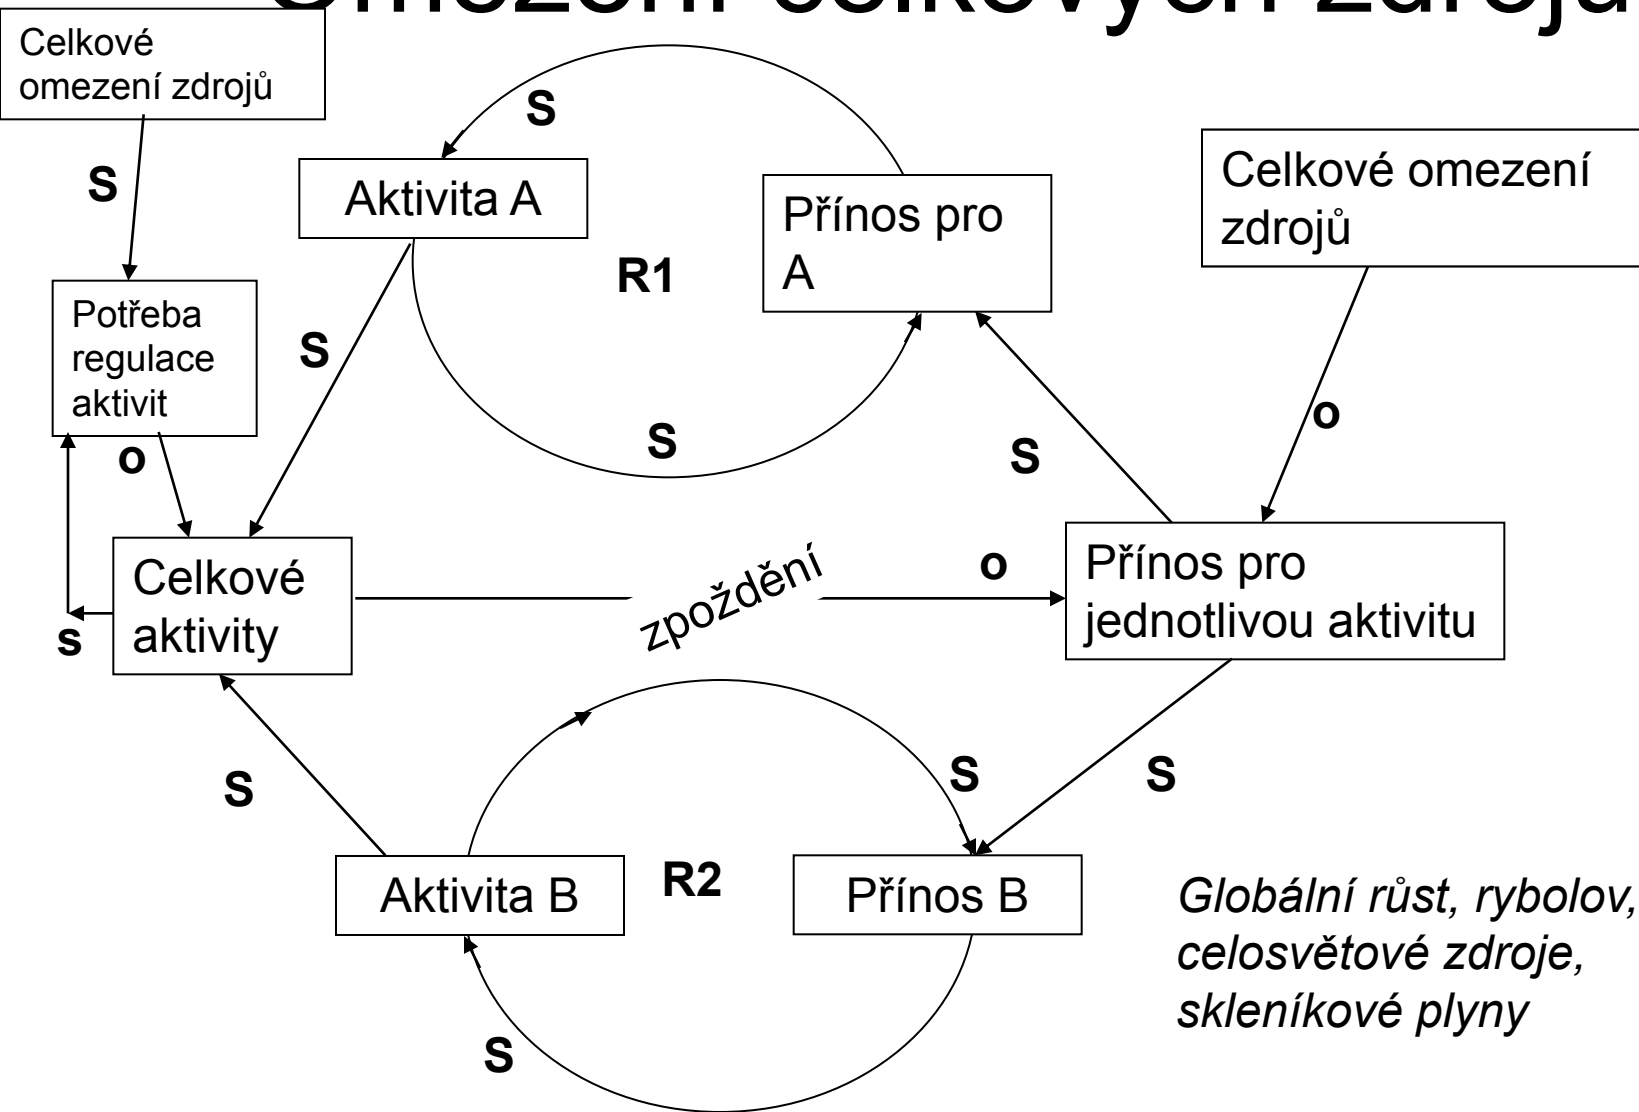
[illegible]

Celkové omezení zdrojů

S

S

Aktivita A

Přínos pro A

Celkové omezení zdrojů

R1

Potřeba regulace aktivit

S

o

S

S

o

Celkové aktivity

zpoždění

o

Přínos pro jednotlivou aktivitu

s

S

S

S

R2

Aktivita B

Přínos B

Globální růst, rybolov, celosvětové zdroje, skleníkové plyny

S